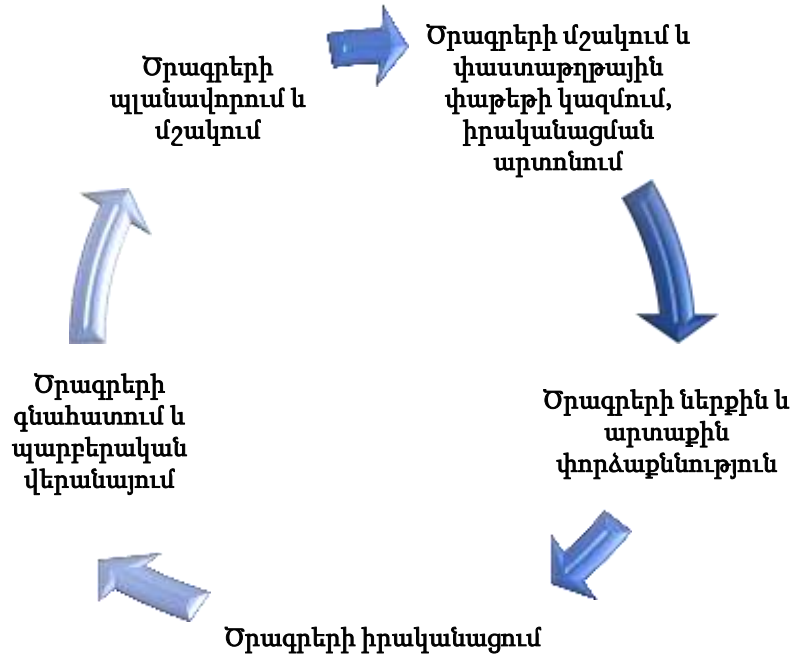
Ծրագրերի պլանավորում և մշակում

Ծրագրերի մշակում և փաստաթղթային փաթեթի կազմում, իրականացման արտոնում

Ծրագրերի ներքին և արտաքին փորձաքննություն

Ծրագրերի իրականացում

Ծրագրերի գնահատում և պարբերական վերանայում